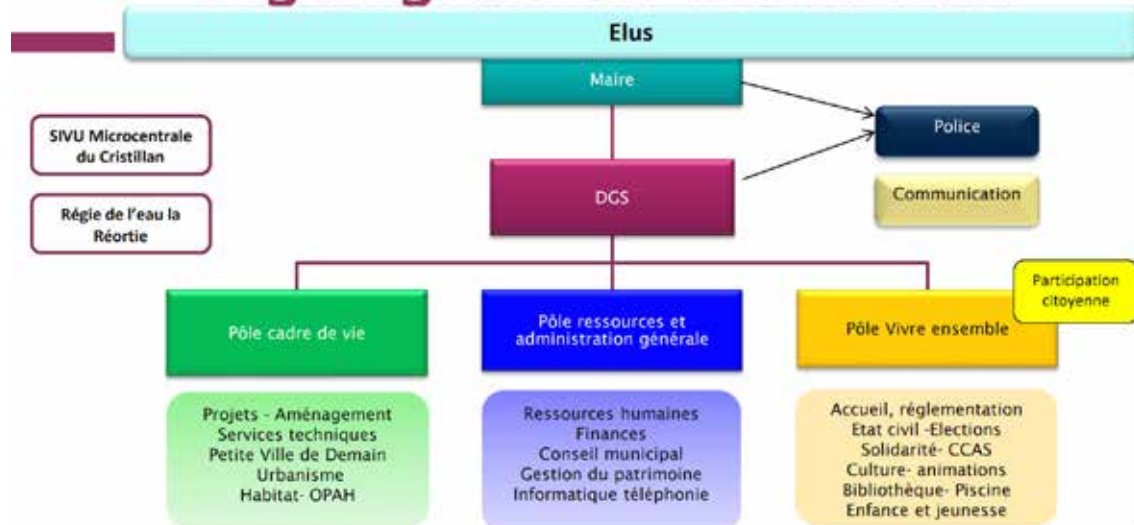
Elus

Maire

SIVU Microcentrale du Cristillan

Police

DGS

Communication

Régie de l'eau la Réortie

Participation citoyenne

Pôle cadre de vie

Pôle ressources et administration générale

Pôle Vivre ensemble

Projets - Aménagement
Services techniques
Petite Ville de Demain
Urbanisme
Habitat- OPAH

Ressources humaines
Finances
Conseil municipal
Gestion du patrimoine
Informatique téléphonie

Accueil, réglementation
Etat civil -Elections
Solidarité- CCAS
Culture- animations
Bibliothèque- Piscine
Enfance et jeunesse